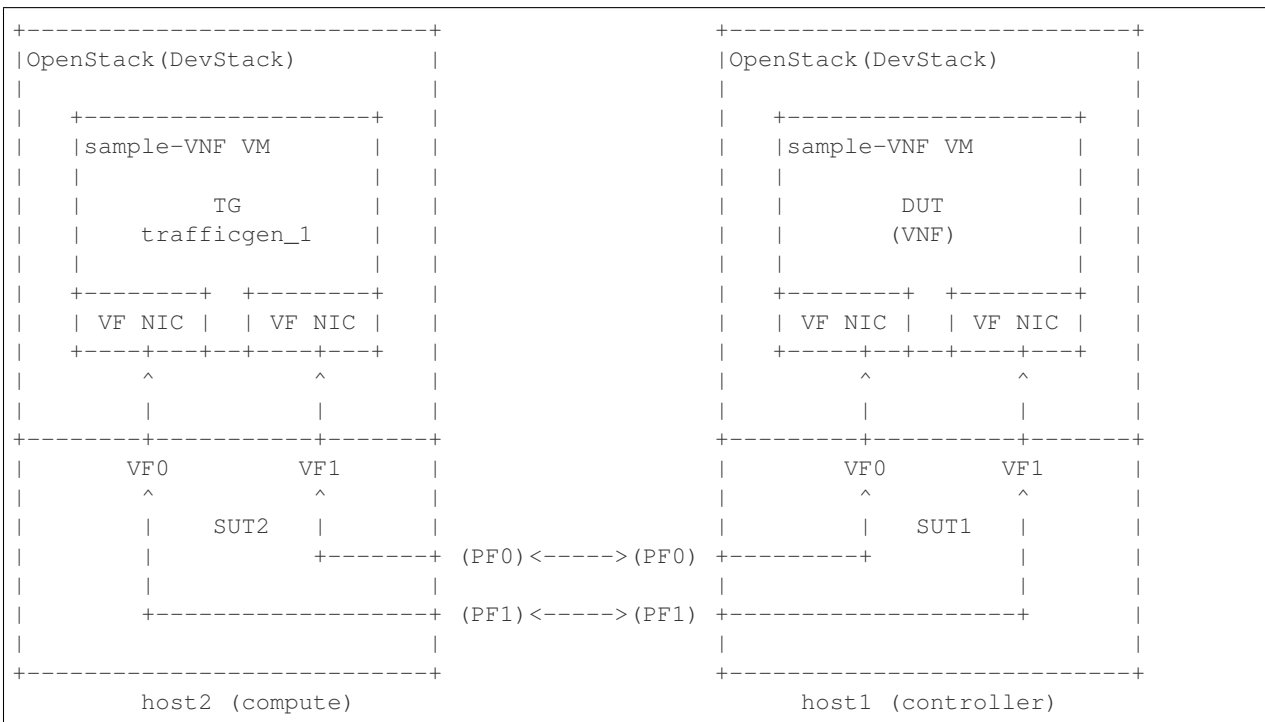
OpenStack(DevStack)

sample-VNF VM

TG
trafficgen_1

VF NIC

VF NIC

VF0

VF1

SUT2

(PF0)<----->(PF0)

(PF1)<----->(PF1)

host2 (compute)

OpenStack(DevStack)

sample-VNF VM

DUT
(VNF)

VF NIC

VF NIC

VF0

VF1

SUT1

host1 (controller)